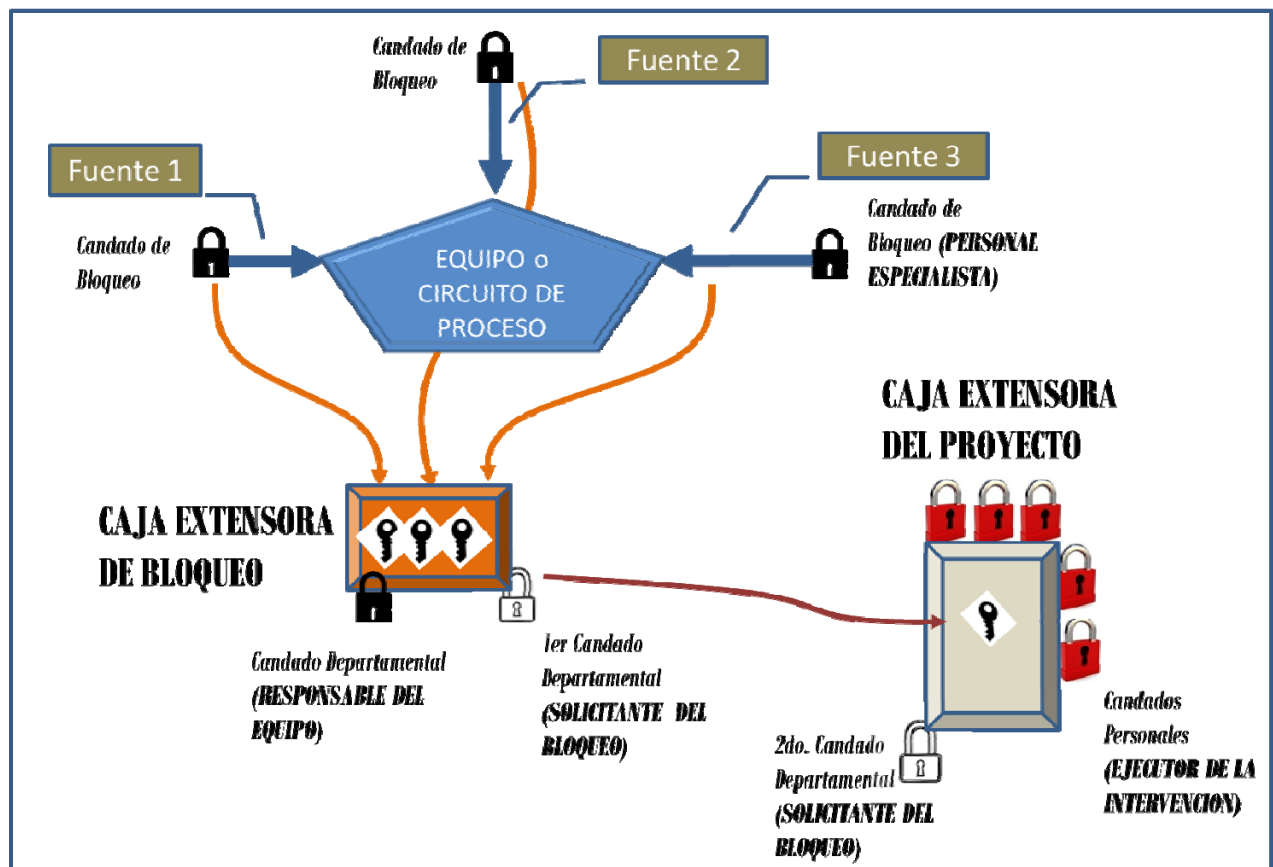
Candado de Bloqueo

Fuente 2

Fuente 1

Fuente 3

Candado de Bloqueo

EQUIPO o CIRCUITO DE PROCESO

Candado de Bloqueo (PERSONAL ESPECIALISTA)

CAJA EXTENSORA DEL PROYECTO

CAJA EXTENSORA DE BLOQUEO

Candado Departamental (RESPONSABLE DEL EQUIPO)

1er Candado Departamental (SOLICITANTE DEL BLOQUEO)

Candados Personales (EJECUTOR DE LA INTERVENCION)

2do. Candado Departamental (SOLICITANTE DEL BLOQUEO)